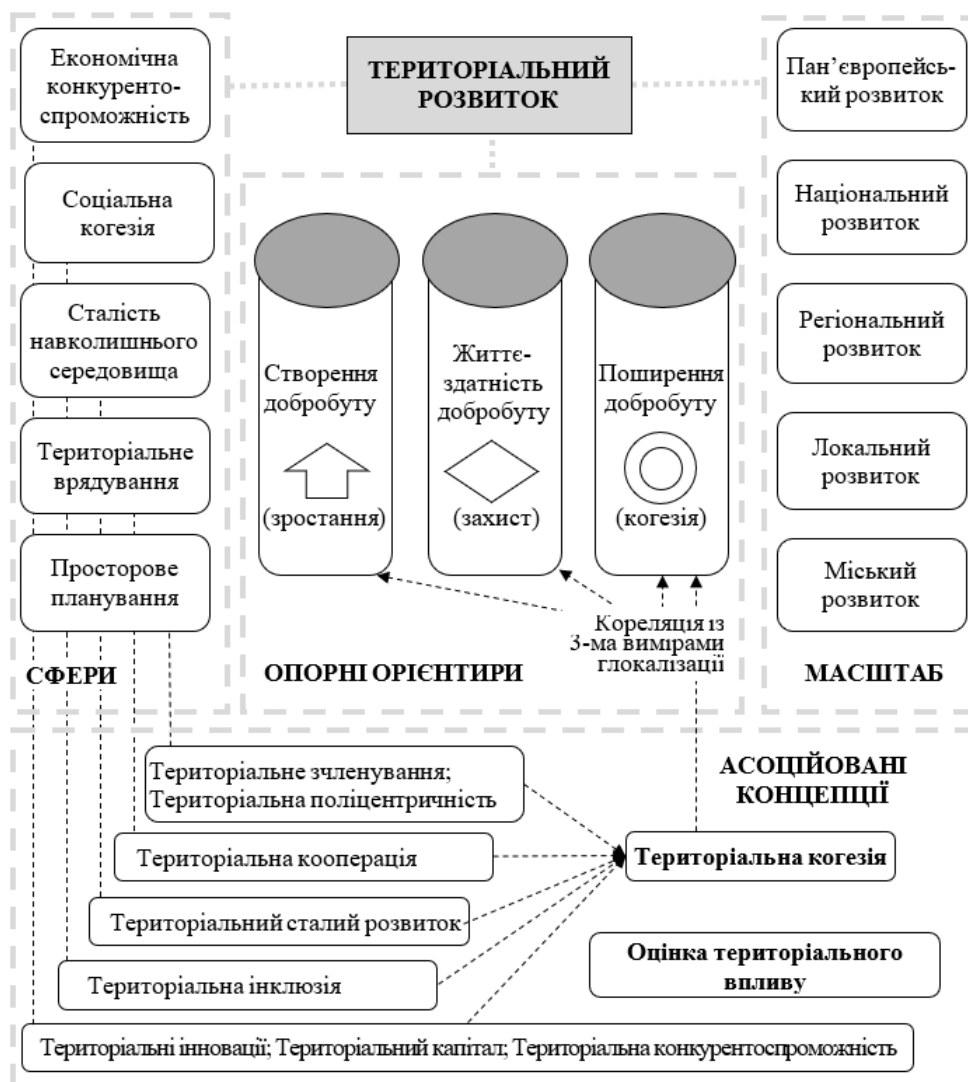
ТЕРИТОРІАЛЬНИЙ РОЗВИТОК

Економічна конкурентоспроможність

Соціальна когезія

Сталість навколишнього середовища

Територіальне врядування

Просторове планування

СФЕРИ

Створення добробуту

(зростання)

Життєздатність добробуту

(захист)

Поширення добробуту

(когезія)

Кореляція із 3-ма вимірами глокалізації

ОПОРНІ ОРІЄНТИРИ

Пан'європейський розвиток

Національний розвиток

Регіональний розвиток

Локальний розвиток

Міський розвиток

МАСШТАБ

АСОЦІЙОВАНІ КОНЦЕПЦІЇ

Територіальне зчленування; Територіальна поліцентричність

Територіальна кооперація

Територіальна когезія

Територіальний сталий розвиток

Оцінка територіального впливу

Територіальна інклюзія

Територіальні інновації; Територіальний капітал; Територіальна конкурентоспроможність